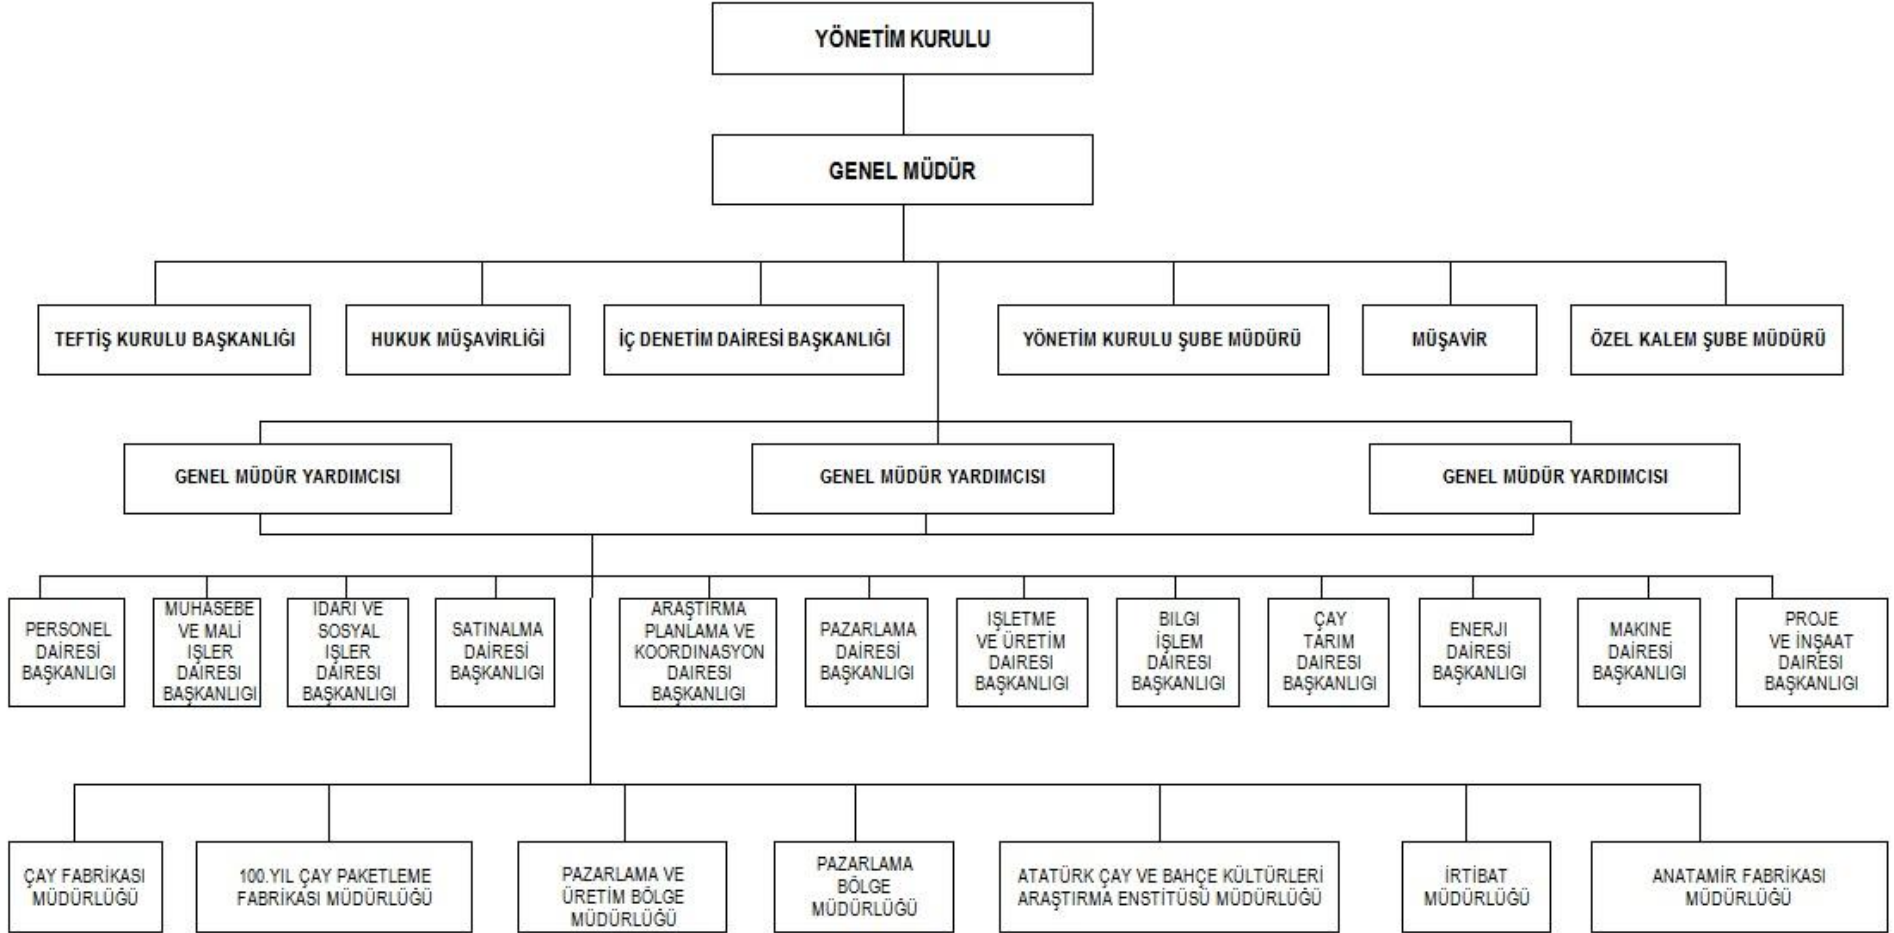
YÖNETİM KURULU

GENEL MÜDÜR

TEFTİŞ KURULU BAŞKANLIĞI

HUKUK MÜŞAVİRLİĞİ

İÇ DENETİM DAİRESİ BAŞKANLIĞI

YÖNETİM KURULU ŞUBE MÜDÜRÜ

MÜŞAVİR

ÖZEL KALEM ŞUBE MÜDÜRÜ

GENEL MÜDÜR YARDIMCISI

GENEL MÜDÜR YARDIMCISI

GENEL MÜDÜR YARDIMCISI

PERSONEL DAİRESİ BAŞKANLIGI

MUHASEBE VE MALİ İŞLER DAİRESİ BAŞKANLIGI

IDARİ VE SOSYAL IŞLER DAİRESİ BAŞKANLIGI

SATINALMA DAİRESİ BAŞKANLIGI

ARAŞTIRMA PLANLAMA VE KOORDINASYON DAİRESİ BAŞKANLIGI

PAZARLAMA DAİRESİ BAŞKANLIGI

IŞLETME VE ÜRETİM DAİRESİ BAŞKANLIGI

BILGI İŞLEM DAİRESİ BAŞKANLIGI

ÇAY TARIM DAİRESİ BAŞKANLIGI

ENERJI DAİRESİ BAŞKANLIGI

MAKINE DAİRESİ BAŞKANLIGI

PROJE VE İNŞAAT DAİRESİ BAŞKANLIGI

ÇAY FABRİKASI MÜDÜRLÜĞÜ

100.YIL ÇAY PAKETLEME FABRİKASI MÜDÜRLÜĞÜ

PAZARLAMA VE ÜRETİM BÖLGE MÜDÜRLÜĞÜ

PAZARLAMA BÖLGE MÜDÜRLÜĞÜ

ATATÜRK ÇAY VE BAHÇE KÜLTÜRLERI ARAŞTIRMA ENSTİTÜSÜ MÜDÜRLÜĞÜ

İRTİBAT MÜDÜRLÜĞÜ

ANATAMİR FABRİKASI MÜDÜRLÜĞÜ